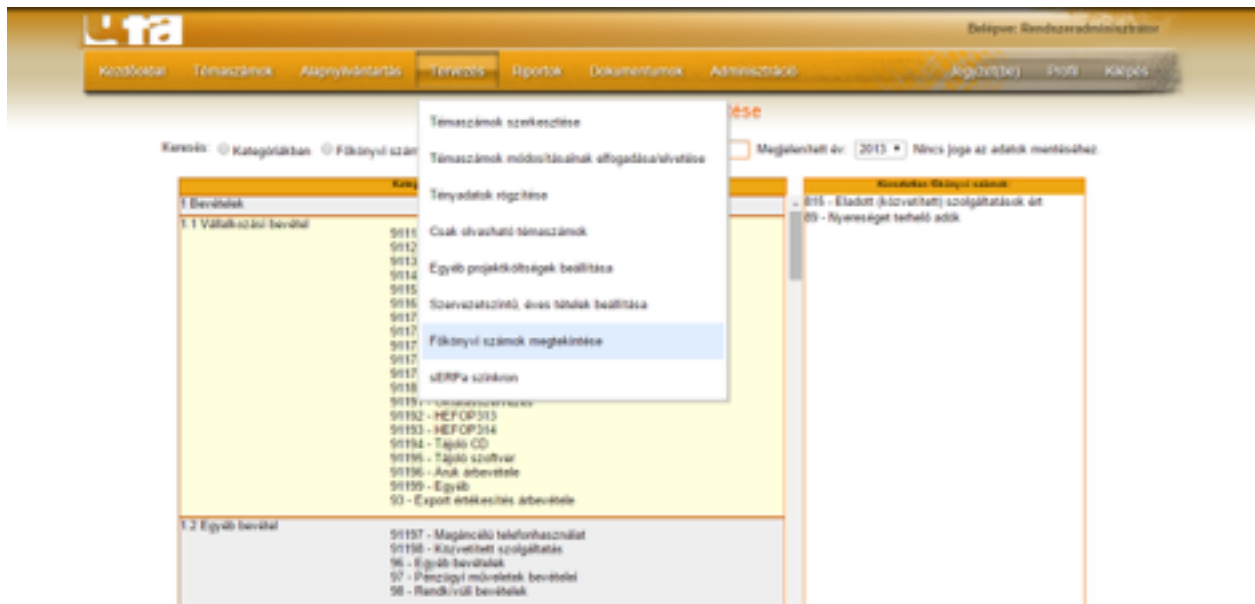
Belépve: Rendszeradminisztrátor

Kezdőoldal Témaszámok Alapnyilvántartás Tervezés Riportok Dokumentumok Adminisztráció Jegyzet(be) Profil Kilépés

Témaszámok szerkesztése
Témaszámok módosításainak elfogadása/elvetése
Tényadatok rögzítése
Csak olvasható témaszámok
Egyéb projektköltségek beállítása
Szervezetszintű, éves tételek beállítása
Főkönyvi számok megtekintése
sERPa szinkron

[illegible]ése

Keresés: Kategóriákban Főkönyvi szám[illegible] Megjelenített év: 2013 Nincs joga az adatok mentéséhez.

Kateg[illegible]

1 Bevételek
1.1 Vállalkozási bevétel
9111
9112
9113
9114
9115
9116
9117
9117
9117
9117
9117
9118
91191 - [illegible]
91192 - HEFOP313
91193 - HEFOP314
91194 - Tájoló CD
91195 - Tájoló szoftvar
91196 - Anyk árbevétele
91199 - Egyéb
93 - Export értékesítés árbevétele

1.2 Egyéb bevétel
91197 - Magáncélú telefonhasználat
91198 - Közvetített szolgáltatás
96 - Egyéb bevételek
97 - Pénzügyi műveletek bevételei
98 - Rendkívüli bevételek

Kiosztatlan főkönyvi számok:
915 - Eladott (közvetített) szolgáltatások ért
89 - Nyereséget terhelő adók